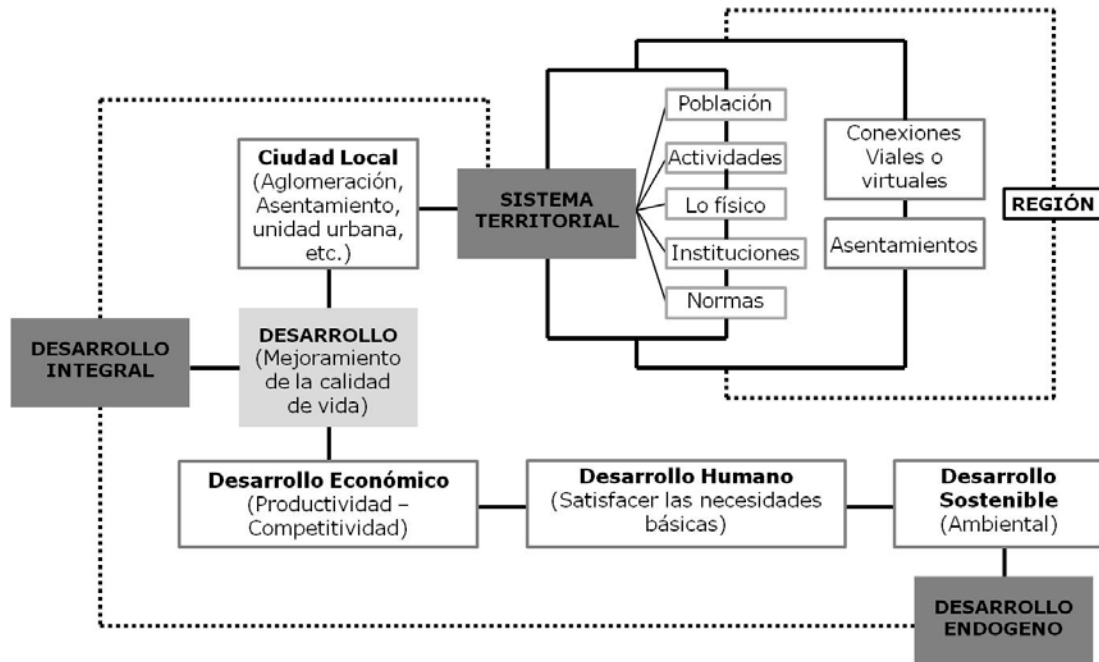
Ciudad Local (Aglomeración, Asentamiento, unidad urbana, etc.)

SISTEMA TERRITORIAL

Población

Actividades

Lo físico

Instituciones

Normas

Conexiones Viales o virtuales

Asentamientos

REGIÓN

DESARROLLO INTEGRAL

DESARROLLO (Mejoramiento de la calidad de vida)

Desarrollo Económico (Productividad – Competitividad)

Desarrollo Humano (Satisfacer las necesidades básicas)

Desarrollo Sostenible (Ambiental)

DESARROLLO ENDOGENO